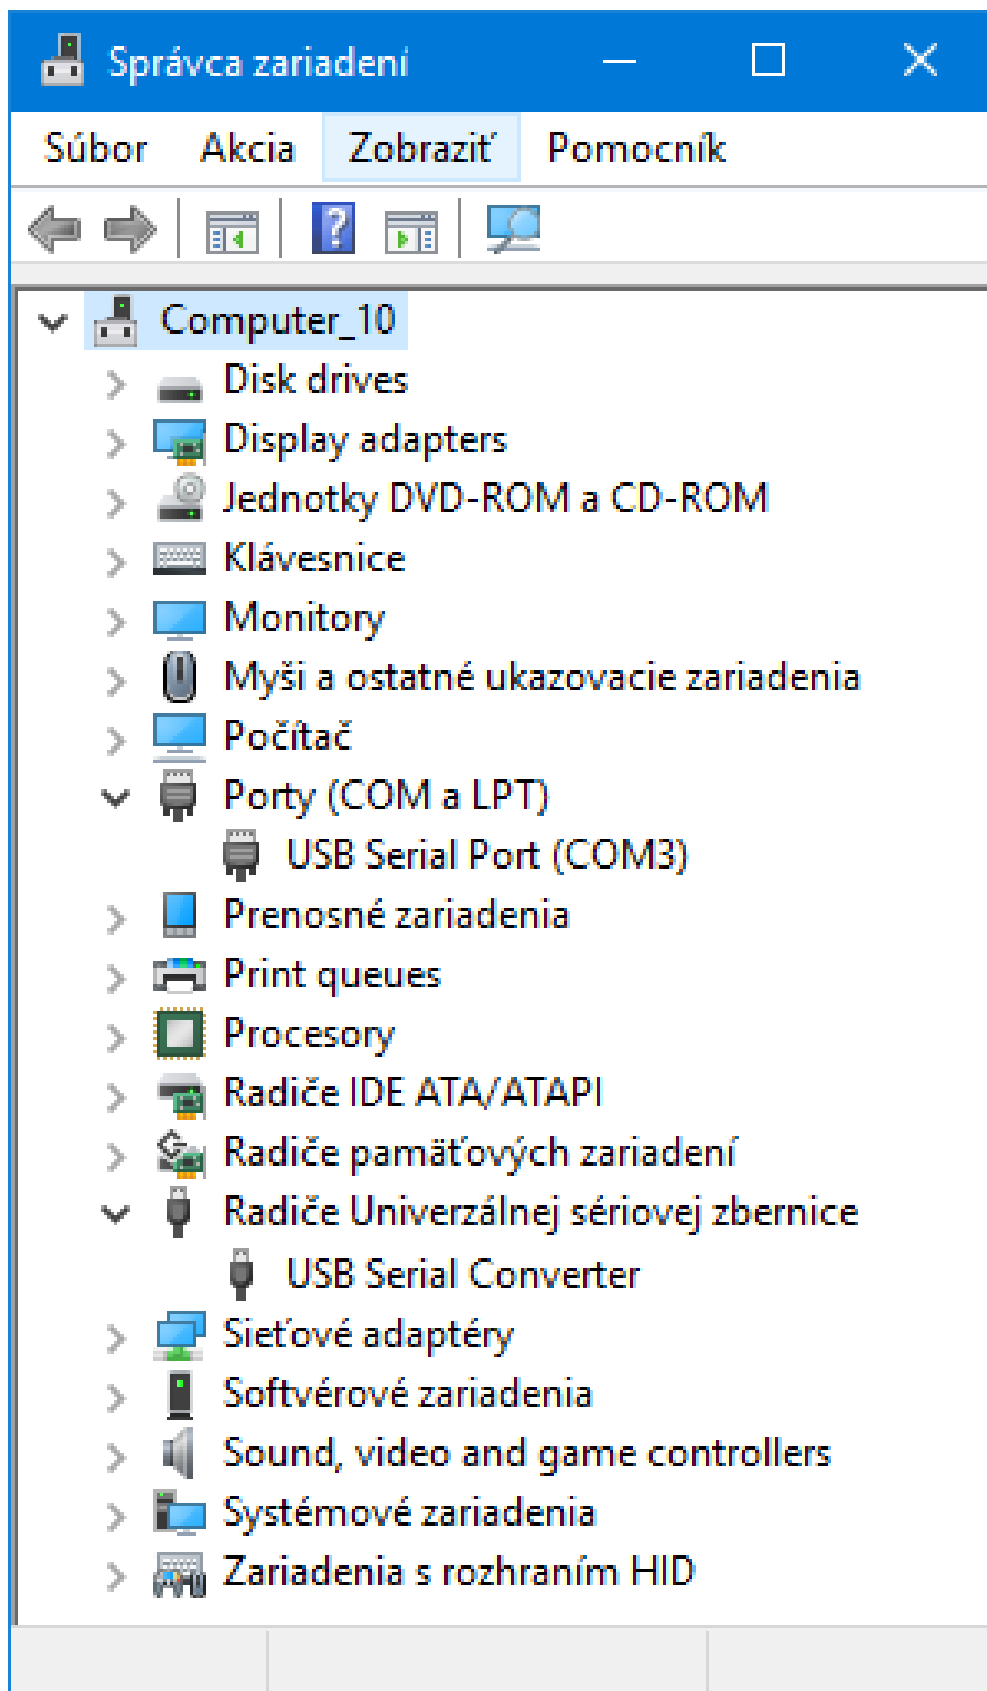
Správca zariadení

Súbor Akcia Zobraziť Pomocník

Computer_10
Disk drives
Display adapters
Jednotky DVD-ROM a CD-ROM
Klávesnice
Monitory
Myši a ostatné ukazovacie zariadenia
Počítač
Porty (COM a LPT)
USB Serial Port (COM3)
Prenosné zariadenia
Print queues
Procesory
Radiče IDE ATA/ATAPI
Radiče pamäťových zariadení
Radiče Univerzálnej sériovej zbernice
USB Serial Converter
Sieťové adaptéry
Softvérové zariadenia
Sound, video and game controllers
Systémové zariadenia
Zariadenia s rozhraním HID